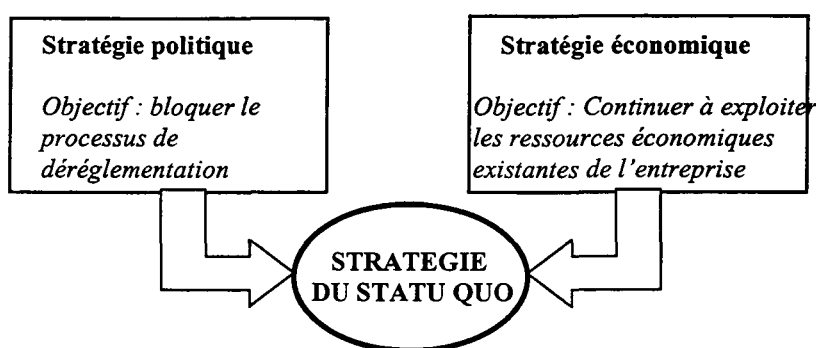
Stratégie politique

Objectif : bloquer le processus de déréglementation

Stratégie économique

Objectif : Continuer à exploiter les ressources économiques existantes de l'entreprise

STRATEGIE DU STATU QUO